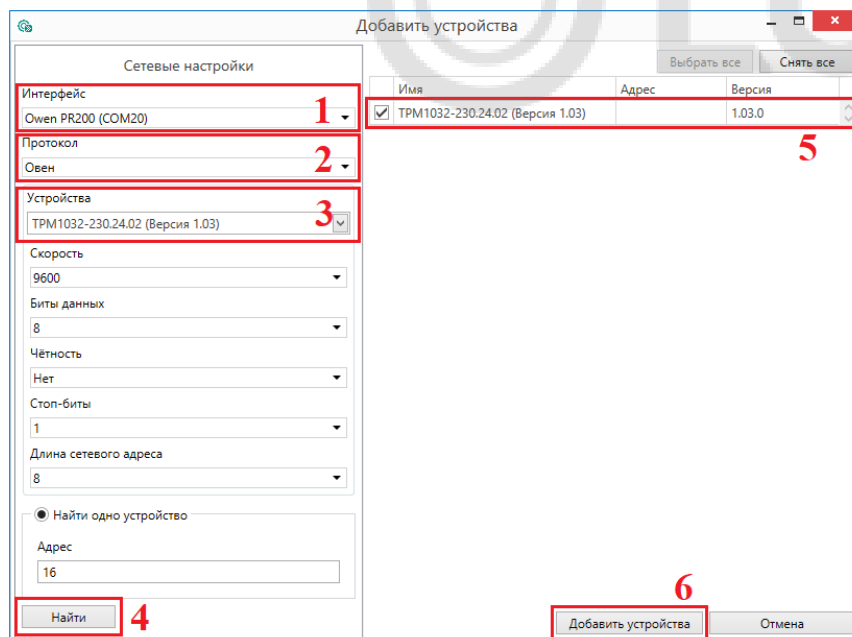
Добавить устройства

Сетевые настройки

Интерфейс
Owen PR200 (COM20)
1

Протокол
Овен
2

Устройства
ТРМ1032-230.24.02 (Версия 1.03)
3

Скорость
9600

Биты данных
8

Чётность
Нет

Стоп-биты
1

Длина сетевого адреса
8

Найти одно устройство

Адрес
16

Найти
4

Выбрать все
Снять все

| | Имя | Адрес | Версия |
|---|---|---|---|
| ☑ | ТРМ1032-230.24.02 (Версия 1.03) | | 1.03.0 |

5

6
Добавить устройства
Отмена